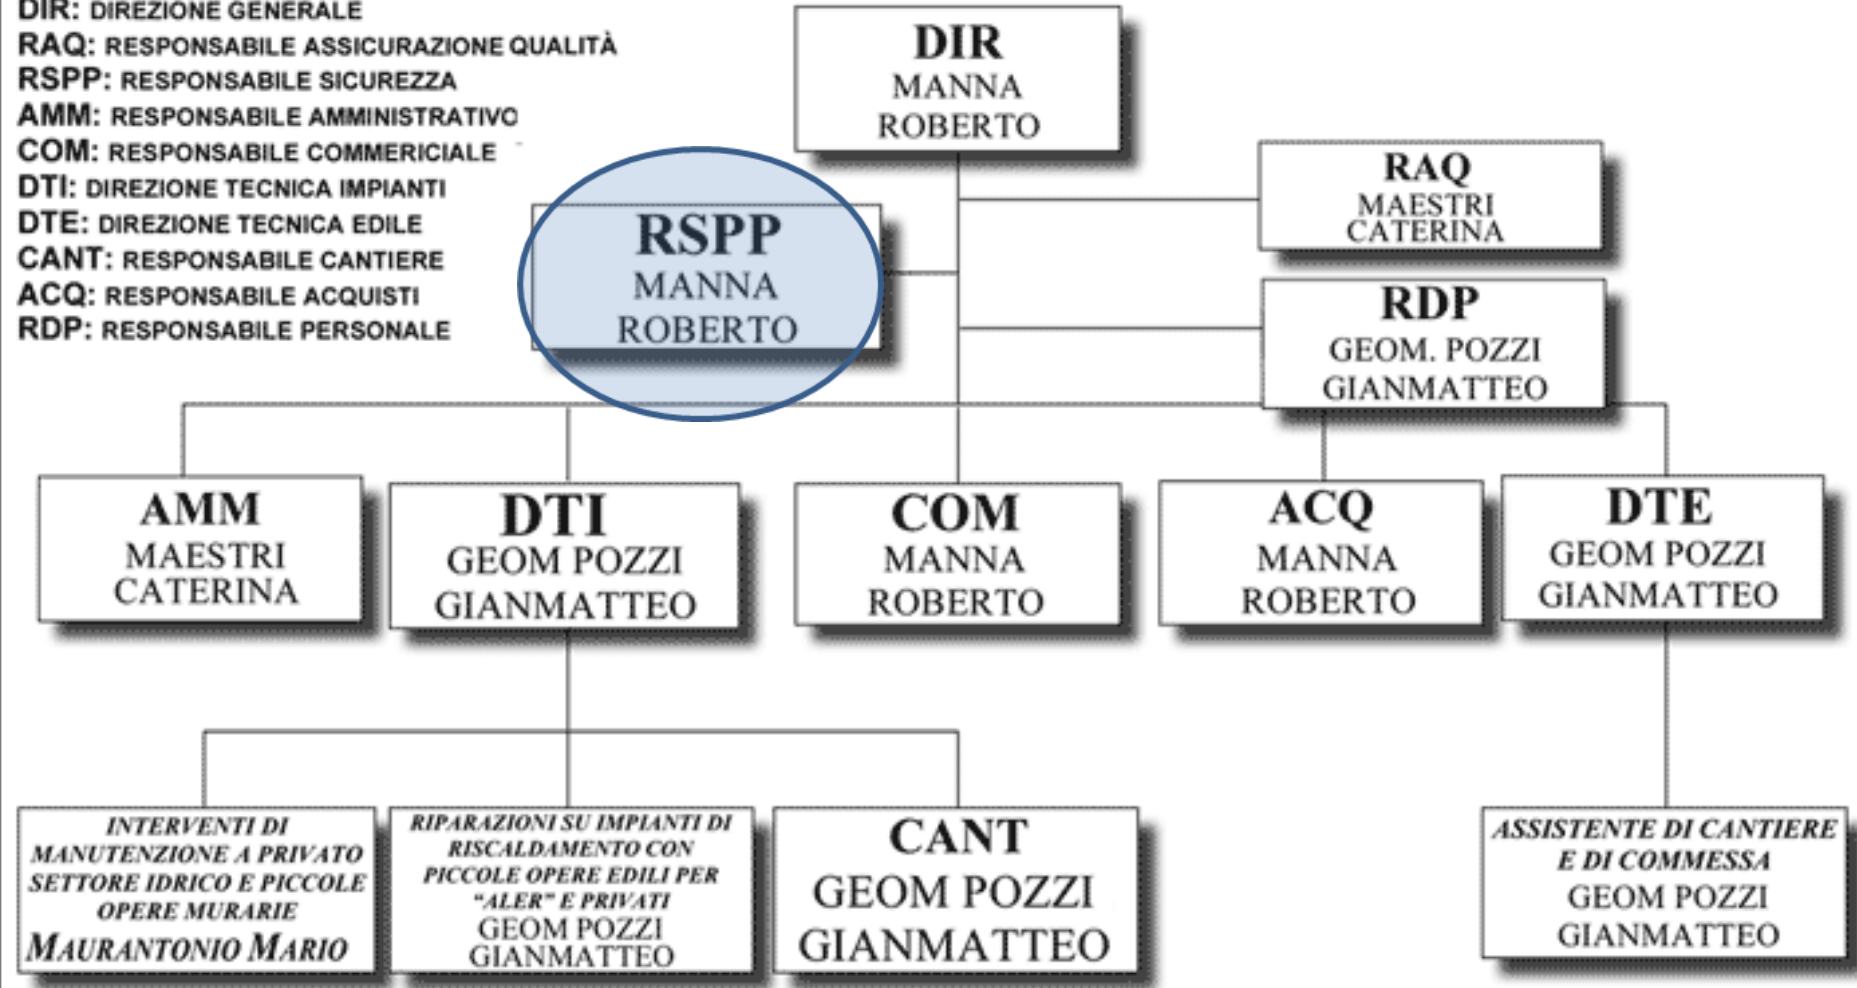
DIR: DIREZIONE GENERALE
RAQ: RESPONSABILE ASSICURAZIONE QUALITÀ
RSPP: RESPONSABILE SICUREZZA
AMM: RESPONSABILE AMMINISTRATIVO
COM: RESPONSABILE COMMERICIALE
DTI: DIREZIONE TECNICA IMPIANTI
DTE: DIREZIONE TECNICA EDILE
CANT: RESPONSABILE CANTIERE
ACQ: RESPONSABILE ACQUISTI
RDP: RESPONSABILE PERSONALE

DIR
MANNA
ROBERTO

RAQ
MAESTRI
CATERINA

RSPP
MANNA
ROBERTO

RDP
GEOM. POZZI
GIANMATTEO

AMM
MAESTRI
CATERINA

DTI
GEOM POZZI
GIANMATTEO

COM
MANNA
ROBERTO

ACQ
MANNA
ROBERTO

DTE
GEOM POZZI
GIANMATTEO

INTERVENTI DI MANUTENZIONE A PRIVATO SETTORE IDRICO E PICCOLE OPERE MURARIE
MAURANTONIO MARIO

RIPARAZIONI SU IMPIANTI DI RISCALDAMENTO CON PICCOLE OPERE EDILI PER "ALER" E PRIVATI
GEOM POZZI
GIANMATTEO

CANT
GEOM POZZI
GIANMATTEO

ASSISTENTE DI CANTIERE E DI COMMESSA
GEOM POZZI
GIANMATTEO